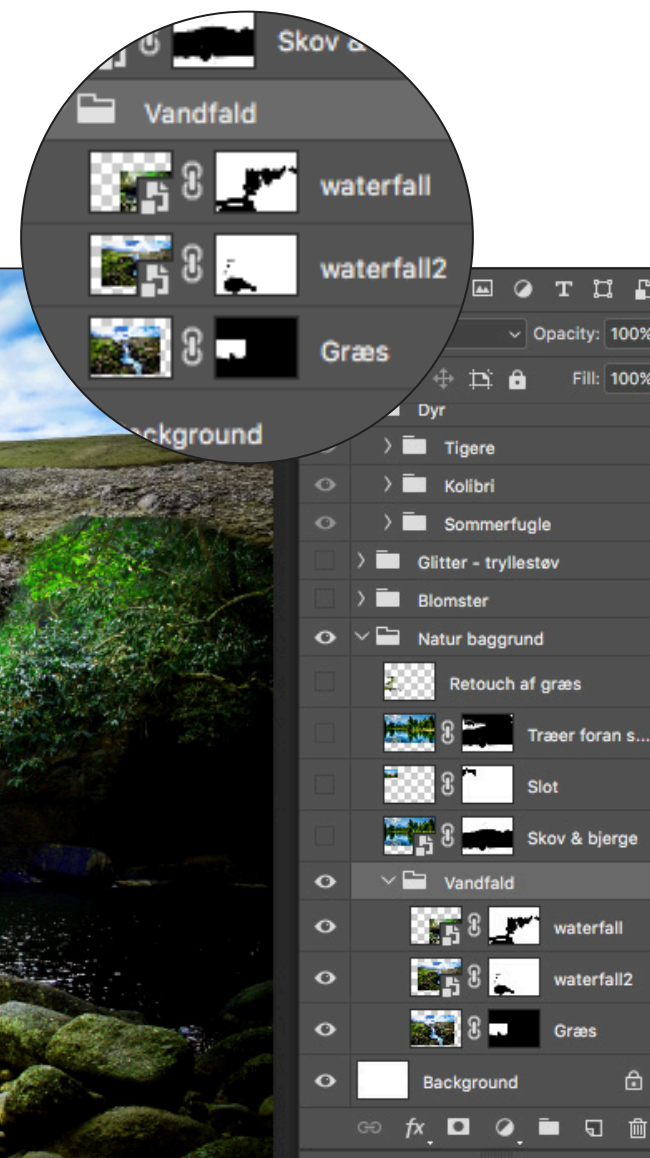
Skov &

Vandfald

waterfall

waterfall2

Græs

ckground

Opacity: 100%

Fill: 100%

Dyr

Tigere

Kolibri

Sommerfugle

Glitter - tryllestøv

Blomster

Natur baggrund

Retouch af græs

Træer foran s...

Slot

Skov & bjerge

Vandfald

waterfall

waterfall2

Græs

Background

fx